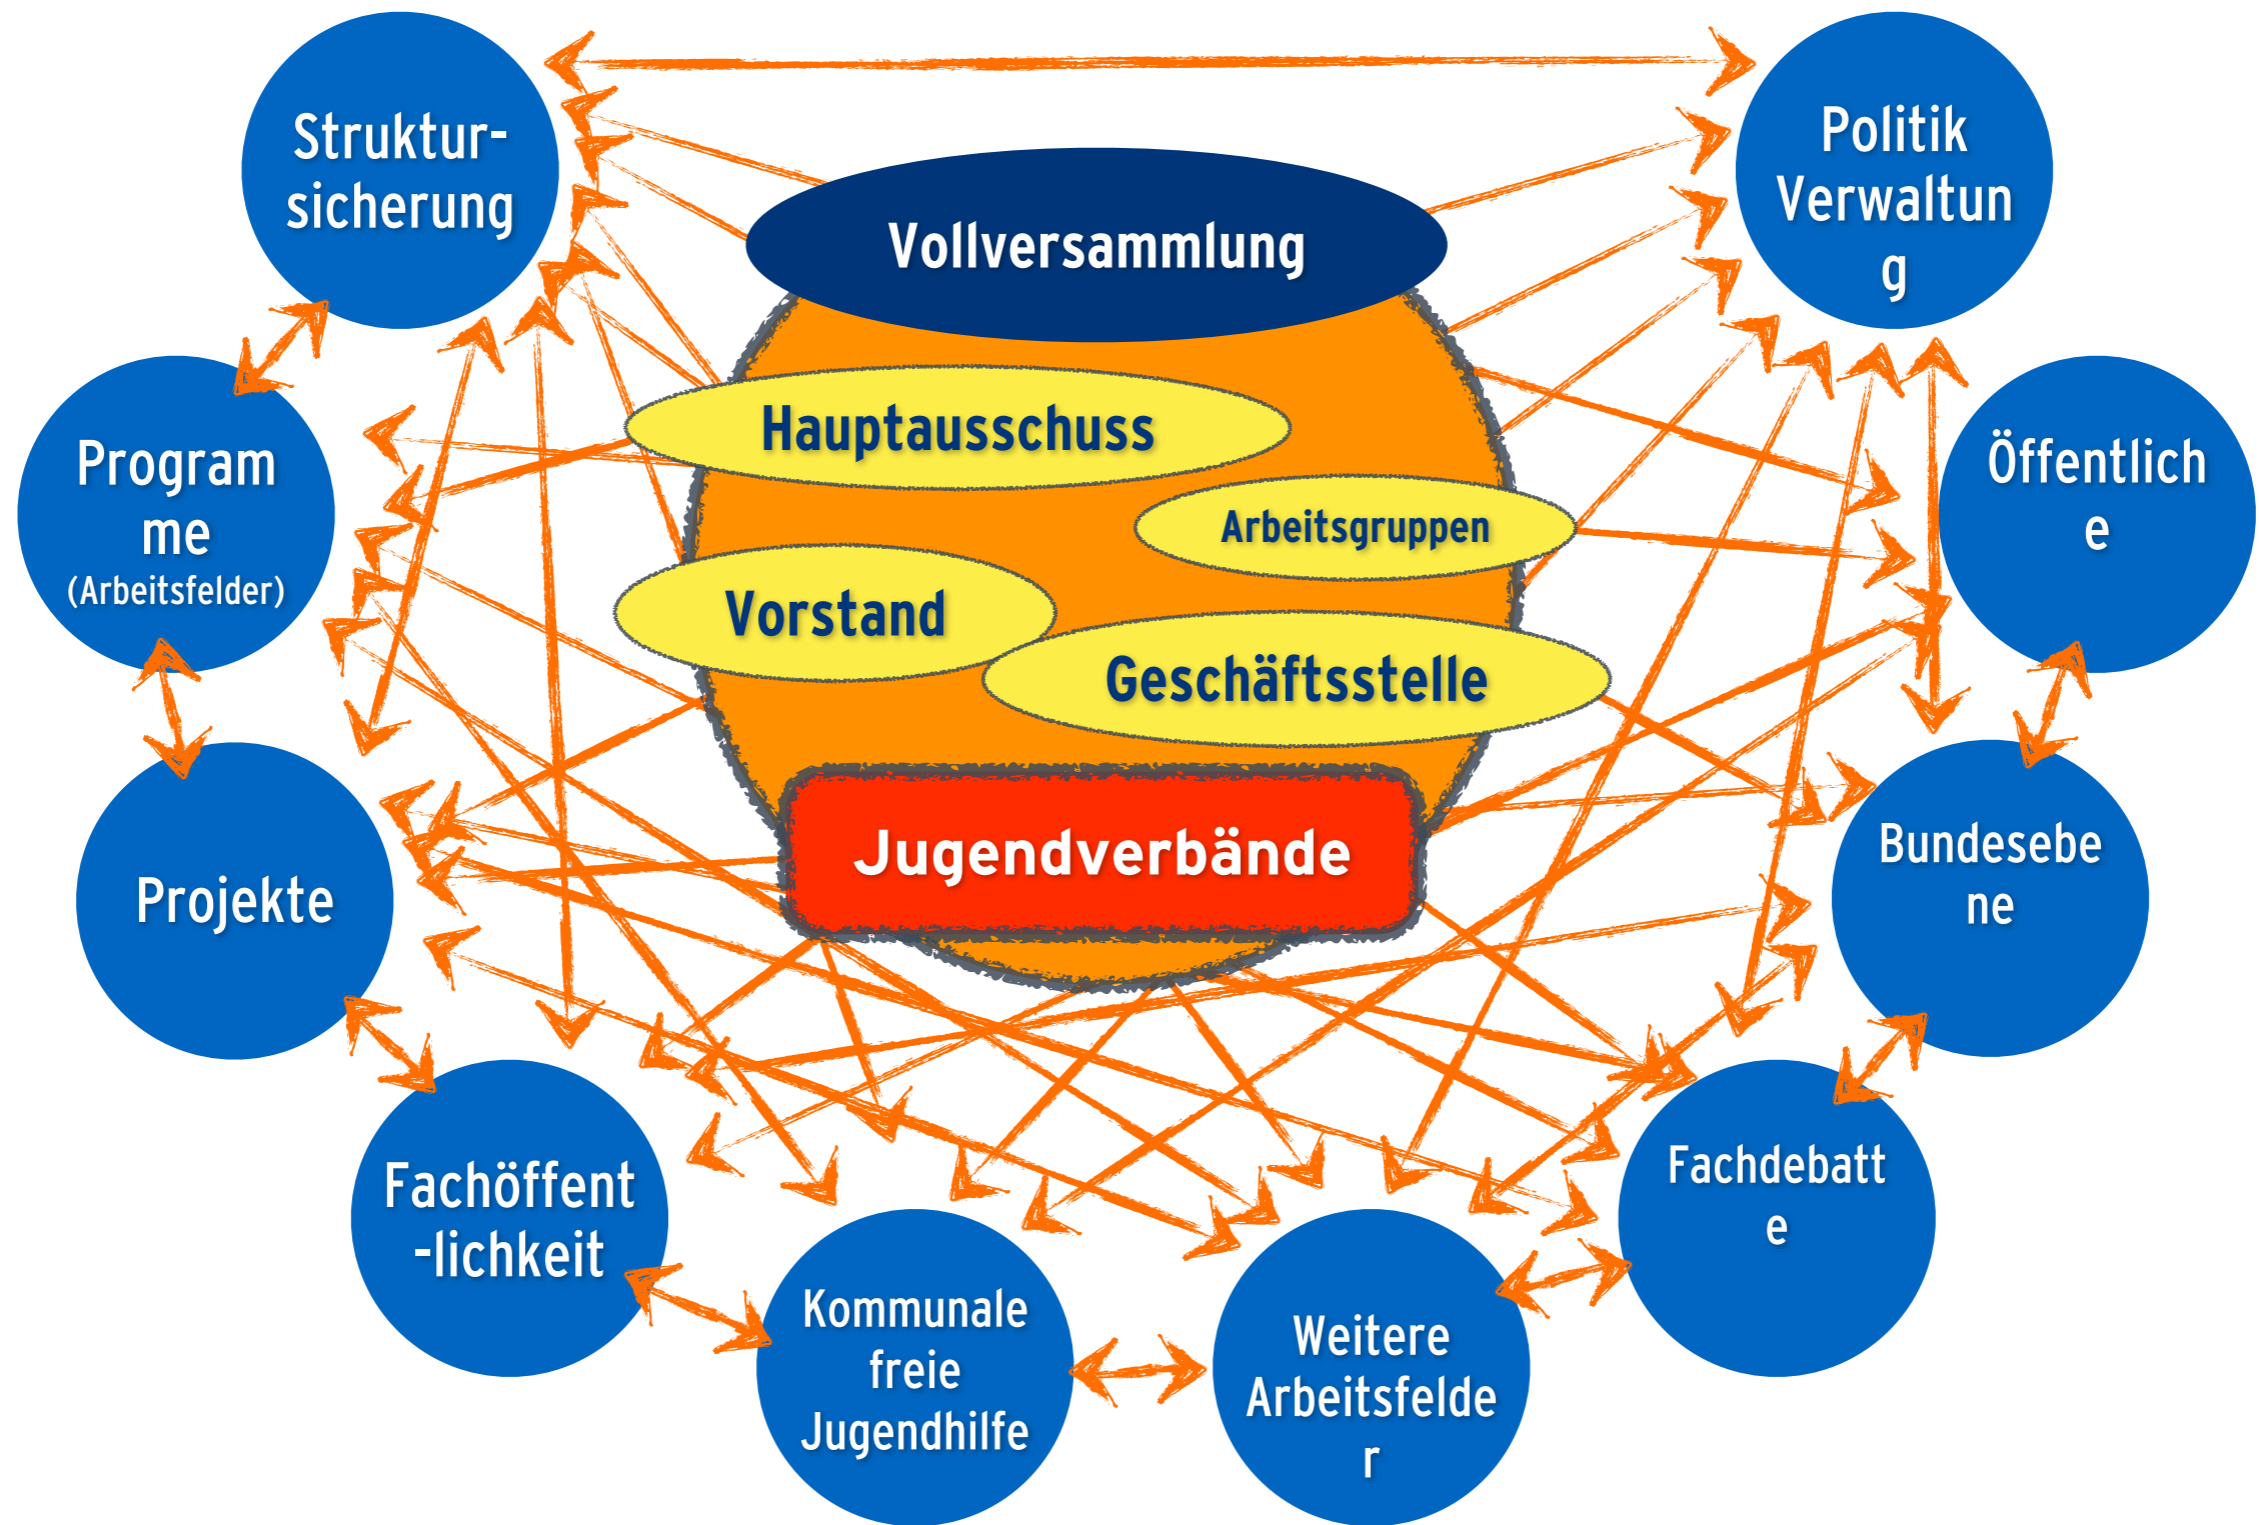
Struktur-sicherung

Politik Verwaltun g

Vollversammlung

Hauptausschuss

Arbeitsgruppen

Vorstand

Geschäftsstelle

Jugendverbände

Program me (Arbeitsfelder)

Öffentlich e

Projekte

Bundesebe ne

Fachöffent -lichkeit

Fachdebatt e

Kommunale freie Jugendhilfe

Weitere Arbeitsfelde r